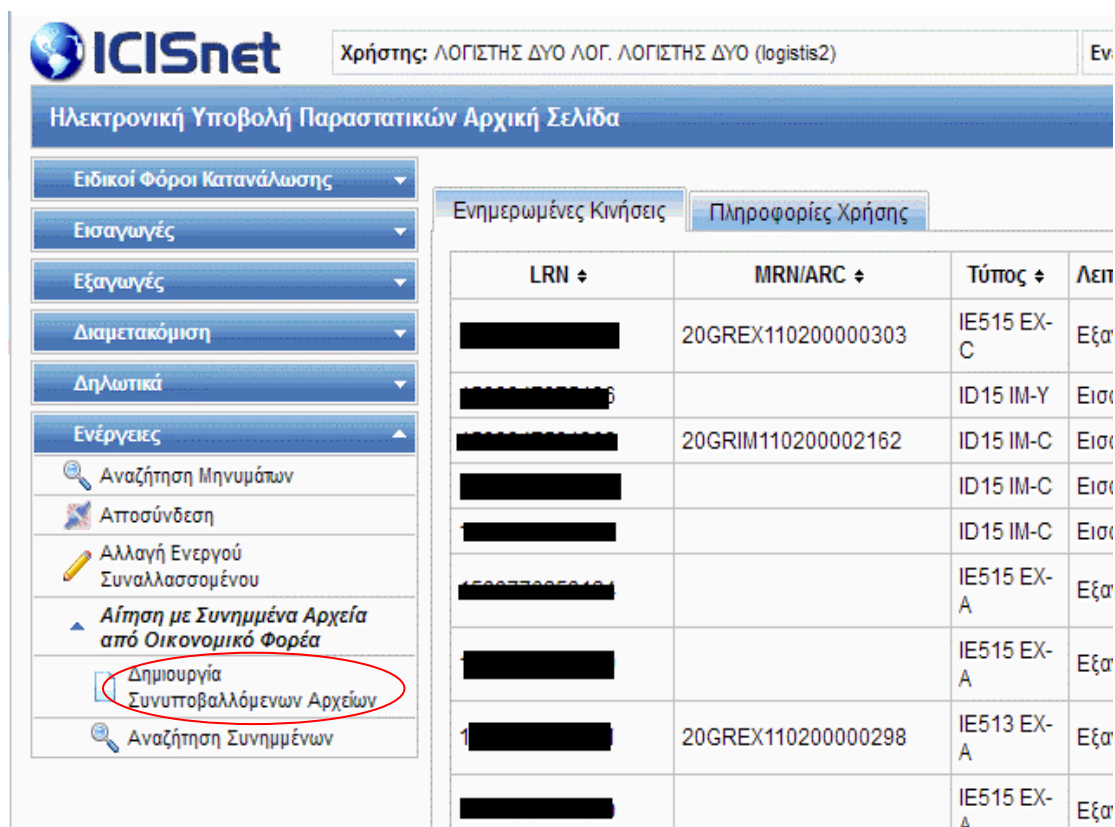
ICISnet

Χρήστης: ΛΟΓΙΣΤΗΣ ΔΥΟ ΛΟΓ. ΛΟΓΙΣΤΗΣ ΔΥΟ (logistis2)

Εν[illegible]

Ηλεκτρονική Υποβολή Παραστατικών Αρχική Σελίδα

Ειδικοί Φόροι Κατανάλωσης
Εισαγωγές
Εξαγωγές
Διαμετακόμιση
Δηλωτικά
Ενέργειες
Αναζήτηση Μηνυμάτων
Αποσύνδεση
Αλλαγή Ενεργού Συναλλασσομένου
Αίτηση με Συνημμένα Αρχεία από Οικονομικό Φορέα
Δημιουργία Συνυποβαλλόμενων Αρχείων
Αναζήτηση Συνημμένων

Ενημερωμένες Κινήσεις | Πληροφορίες Χρήσης

| LRN | MRN/ARC | Τύπος | Λει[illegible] |
|---|---|---|---|
| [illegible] | 20GREX110200000303 | IE515 EX-C | Εξα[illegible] |
| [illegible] | | ID15 IM-Y | Εισ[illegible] |
| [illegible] | 20GRIM110200002162 | ID15 IM-C | Εισ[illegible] |
| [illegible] | | ID15 IM-C | Εισ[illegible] |
| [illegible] | | ID15 IM-C | Εισ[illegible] |
| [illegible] | | IE515 EX-A | Εξα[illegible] |
| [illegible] | | IE515 EX-A | Εξα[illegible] |
| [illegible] | 20GREX110200000298 | IE513 EX-A | Εξα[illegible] |
| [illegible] | | IE515 EX-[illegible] | Εξα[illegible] |